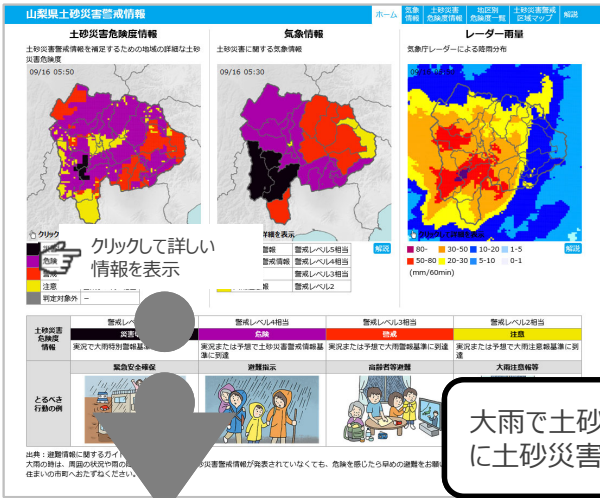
山梨県土砂災害警戒情報

ホーム
気象情報
土砂災害危険度情報
地区別危険度一覧
土砂災害警戒区域マップ
解説

土砂災害危険度情報
土砂災害警戒情報を補足するための地域の詳細な土砂災害危険度
09/16 05:50

気象情報
土砂災害に関する気象情報
09/16 05:30

レーダー雨量
気象庁レーダーによる降雨分布

クリックして詳しい情報を表示

| | 警戒レベル5相当 |
|---|---|
| | 警戒レベル4相当 |
| | 警戒レベル3相当 |
| | 警戒レベル2 |

危険
注意
判定対象外 ー

解説

80-
30-50
10-20
1-5
50-80
20-30
5-10
0-1
(mm/60min)

土砂災害危険度情報

| 警戒レベル | 警戒レベル4相当 | 警戒レベル3相当 | 警戒レベル2相当 |
|---|---|---|---|
| 災害 | 危険 | 警戒 | 注意 |
| 実況で大雨特別警報基準 | 実況または予想で土砂災害警戒情報基準に到達 | 実況または予想で大雨警報基準に到達 | 実況または予想で大雨注意報基準に到達 |

とるべき行動の例
緊急安全確保
避難指示
高齢者等避難
大雨注意報等

出典：避難情報に関するガイ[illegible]
大雨の時は、周囲の状況や雨の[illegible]砂災害警戒情報が発表されていなくても、危険を感じたら早めの避難を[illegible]
住まいの市町へお尋ねください。

大雨で土砂
に土砂災害